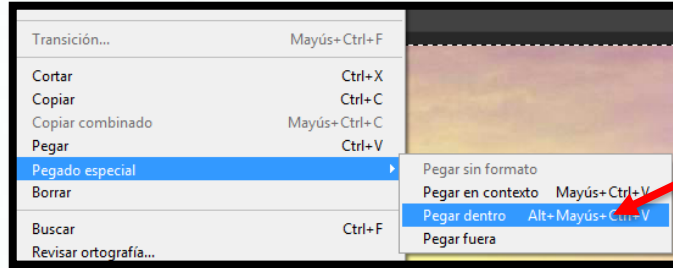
Transición... Mayús+Ctrl+F

Cortar Ctrl+X
Copiar Ctrl+C
Copiar combinado Mayús+Ctrl+C
Pegar Ctrl+V
Pegado especial
Borrar

Buscar Ctrl+F
Revisar ortografía...

Pegar sin formato
Pegar en contexto Mayús+Ctrl+V
Pegar dentro Alt+Mayús+Ctrl+V
Pegar fuera